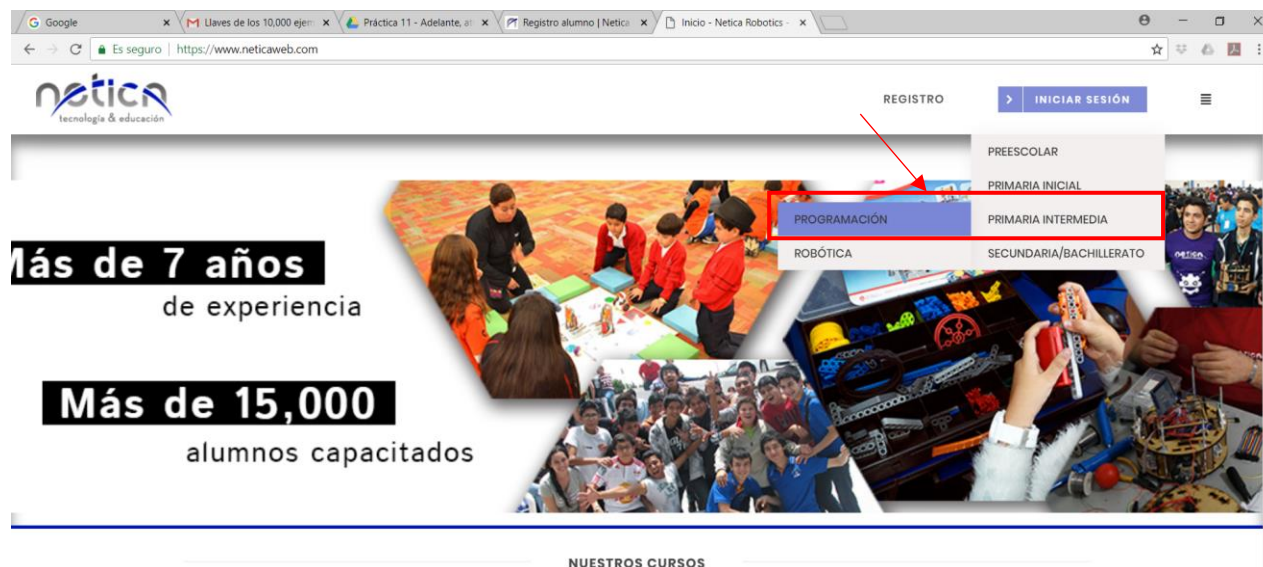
Google
Llaves de los 10,000 ejem
Práctica 11 - Adelante, at
Registro alumno | Netica
Inicio - Netica Robotics -

Es seguro | https://www.neticaweb.com

netica
tecnología & educación

REGISTRO
INICIAR SESIÓN

PREESCOLAR
PRIMARIA INICIAL
PROGRAMACIÓN
PRIMARIA INTERMEDIA
ROBÓTICA
SECUNDARIA/BACHILLERATO

Más de 7 años
de experiencia

Más de 15,000
alumnos capacitados

NUESTROS CURSOS